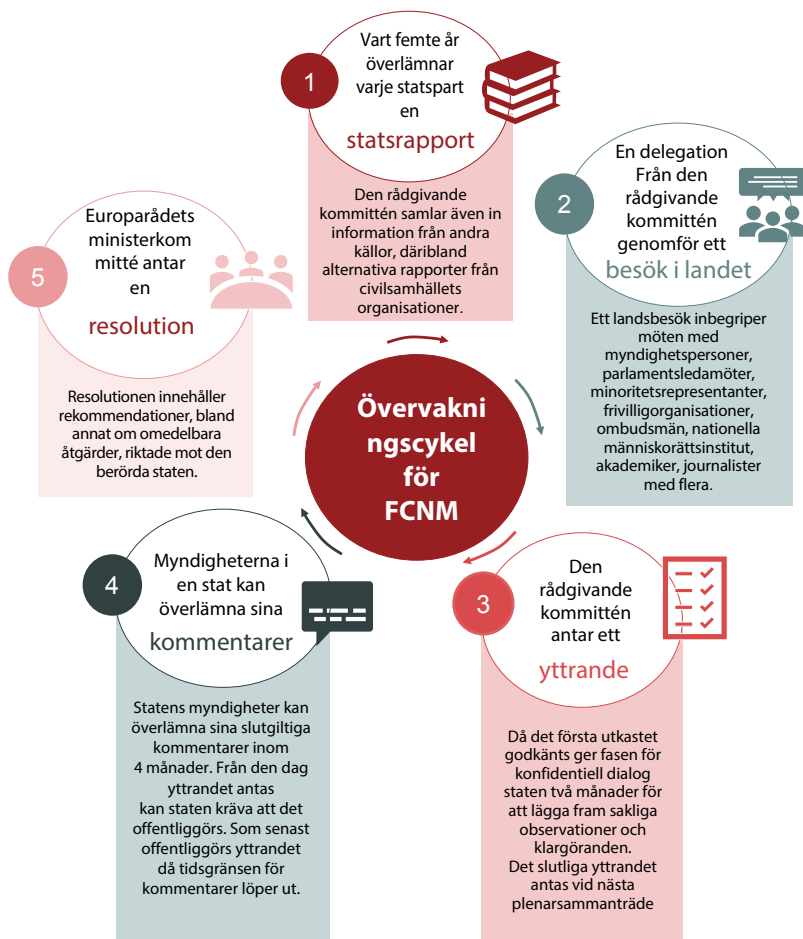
1

Vart femte år överlämnar varje statspart en

statsrapport

Den rådgivande kommittén samlar även in information från andra källor, däribland alternativa rapporter från civilsamhällets organisationer.

2

En delegation Från den rådgivande kommittén genomför ett

besök i landet

Ett landsbesök inbegriper möten med myndighetspersoner, parlamentsledamöter, minoritetsrepresentanter, frivilligorganisationer, ombudsmän, nationella människorättsinstitut, akademiker, journalister med flera.

3

Den rådgivande kommittén antar ett

yttrande

Då det första utkastet godkänts ger fasen för konfidentiell dialog staten två månader för att lägga fram sakliga observationer och klargöranden. Det slutliga yttrandet antas vid nästa plenarsammanträde

4

Myndigheterna i en stat kan överlämna sina

kommentarer

Statens myndigheter kan överlämna sina slutgiltiga kommentarer inom 4 månader. Från den dag yttrandet antas kan staten kräva att det offentliggörs. Som senast offentliggörs yttrandet då tidsgränsen för kommentarer löper ut.

5

Europarådets ministerkommitté antar en

resolution

Resolutionen innehåller rekommendationer, bland annat om omedelbara åtgärder, riktade mot den berörda staten.

Övervakningscykel för FCNM